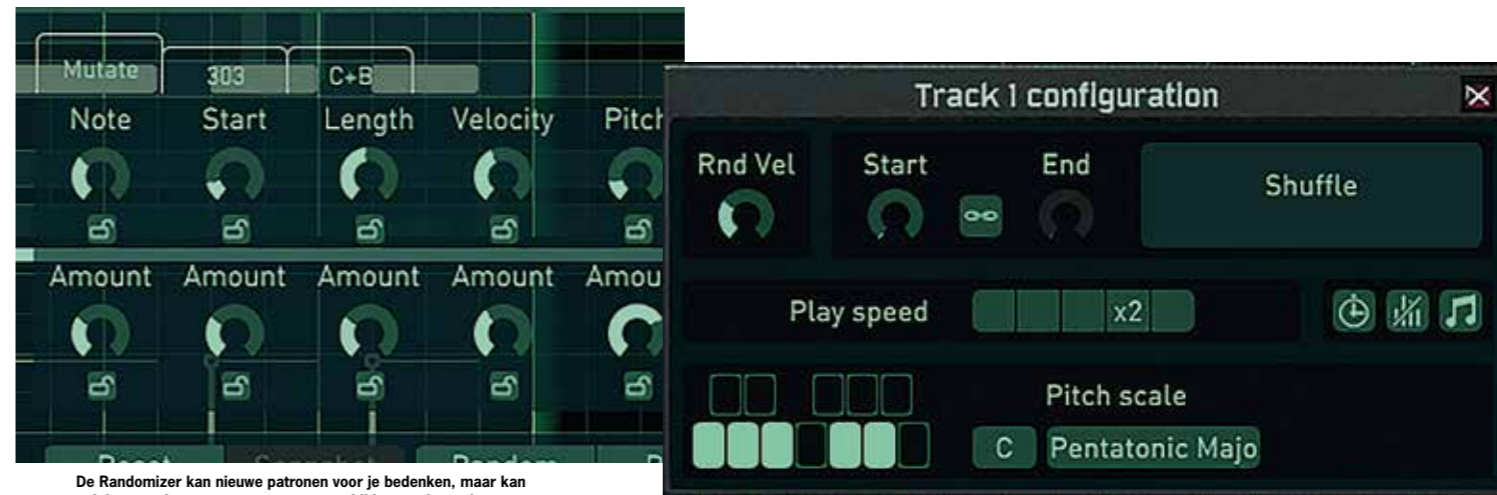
Mutate 303 C+B

Note Start Length Velocity Pitch

Amount Amount Amount Amount Amou

De Randomizer kan nieuwe patronen voor je bedenken, maar kan

Track 1 configuration

Rnd Vel Start End Shuffle

Play speed x2

Pitch scale

C Pentatonic Majo